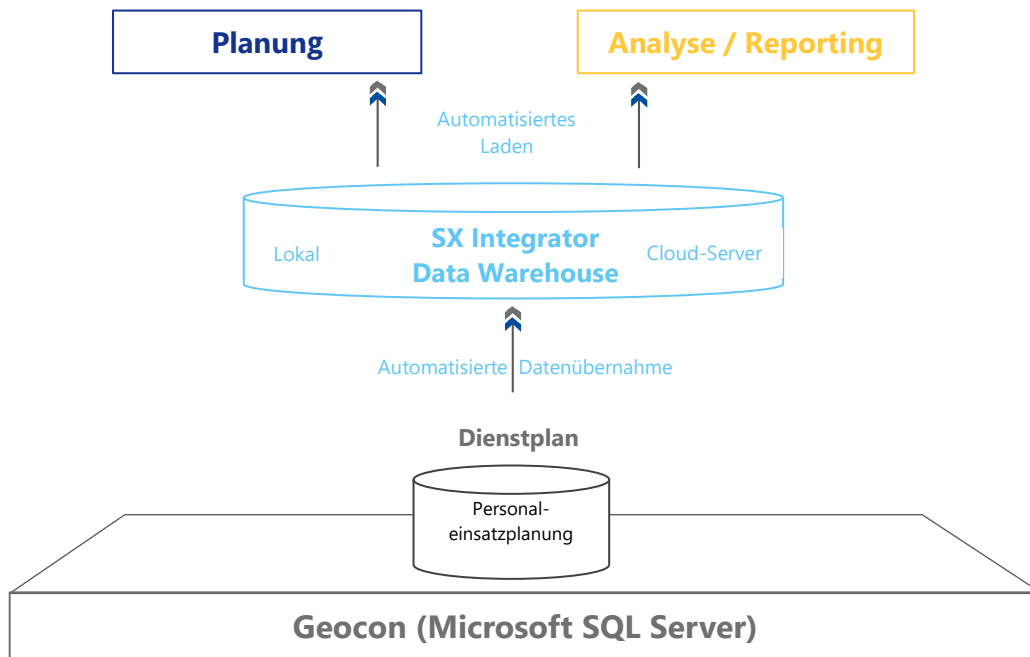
Planung

Analyse / Reporting

Automatisiertes Laden

SX Integrator Data Warehouse

Lokal

Cloud-Server

Automatisierte Datenübernahme

Dienstplan

Personaleinsatzplanung

Geocon (Microsoft SQL Server)